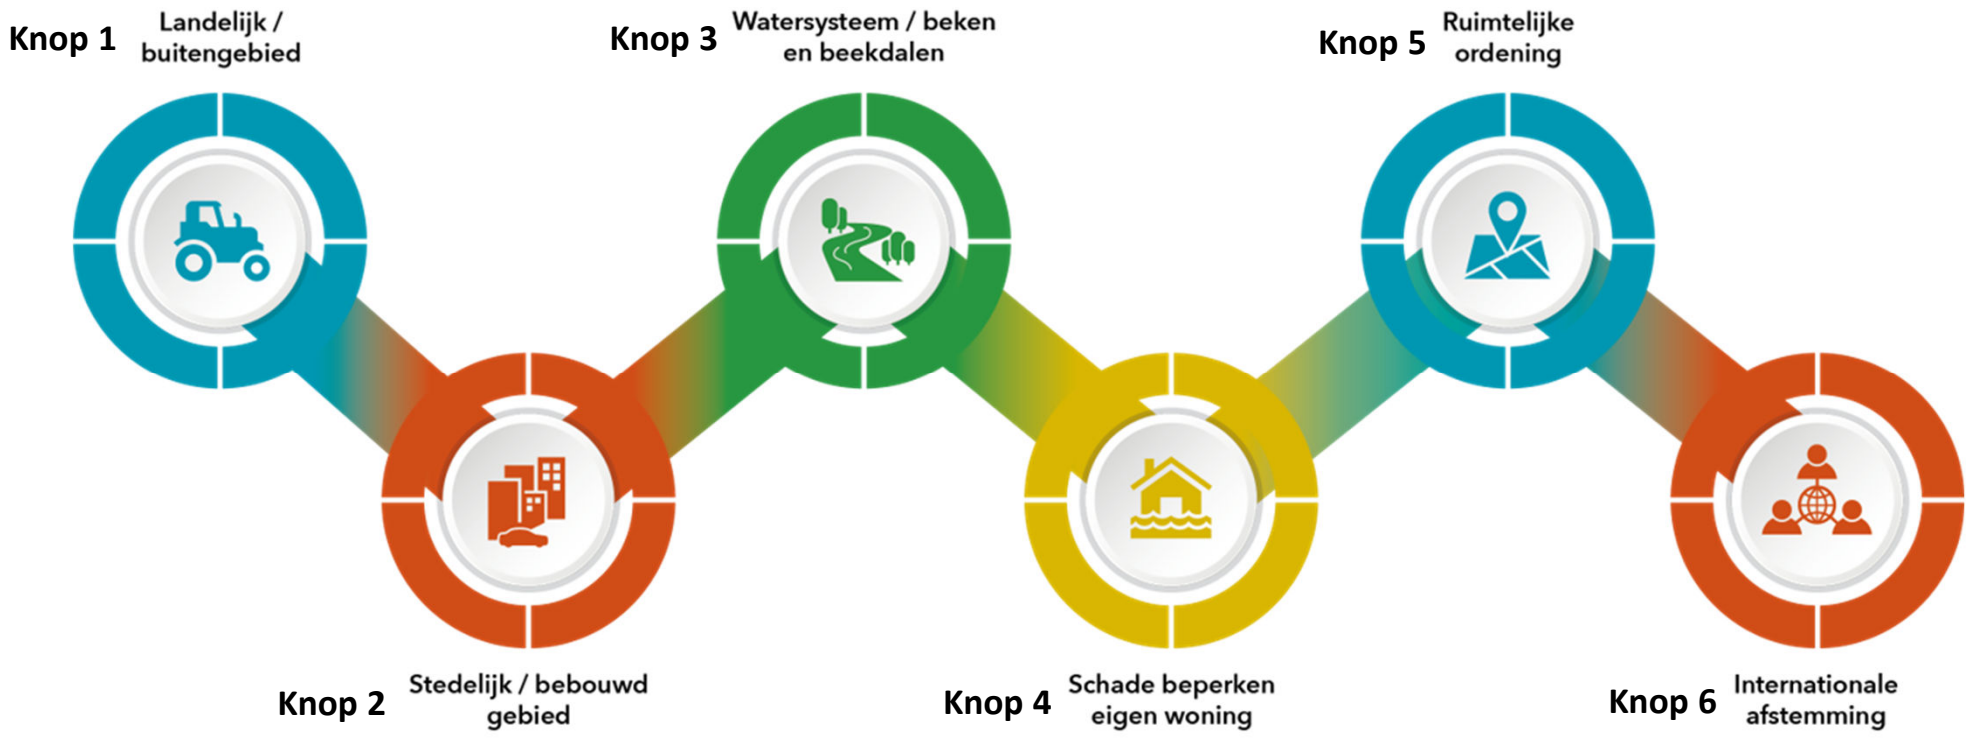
Knop 1 Landelijk / buitengebied

Knop 3 Watersysteem / beken en beekdalen

Knop 5 Ruimtelijke ordening

Knop 2 Stedelijk / bebouwd gebied

Knop 4 Schade beperken eigen woning

Knop 6 Internationale afstemming